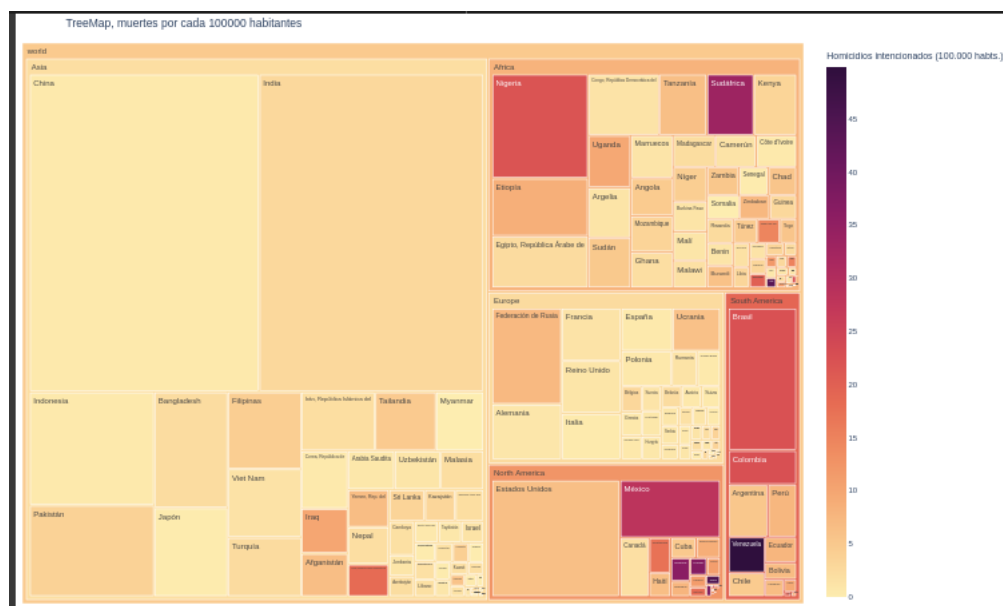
TreeMap, muertes por cada 100000 habitantes

world

Asia

China

India

Indonesia

Bangladesh

Filipinas

Irán, República Islámica del

Tailandia

Myanmar

Corea, República de

Arabia Saudita

Uzbekistán

Malasia

Viet Nam

Pakistán

Japón

Yemen, Rep. del

Sri Lanka

Kazajstán

Iraq

Nepal

Camboya

Tayikistán

Israel

Turquía

Afganistán

Jordania

Azerbaiyán

Líbano

Kuwait

Africa

Nigeria

Congo, República Democrática del

Tanzania

Sudáfrica

Kenya

Uganda

Marruecos

Madagascar

Camerún

Côte d'Ivoire

Etiopía

Argelia

Angola

Níger

Zambia

Senegal

Chad

Burkina Faso

Somalia

Zimbabwe

Guinea

Mozambique

Rwanda

Túnez

Togo

Egipto, República Árabe de

Sudán

Malí

Benín

Ghana

Malawi

Burundi

Libia

Europe

Federación de Rusia

Francia

España

Ucrania

Polonia

Rumania

Reino Unido

Bélgica

Suecia

Bulgaria

Austria

Suiza

Alemania

Italia

Grecia

Serbia

Hungría

North America

Estados Unidos

México

Canadá

Cuba

Haití

South America

Brasil

Colombia

Argentina

Perú

Venezuela

Ecuador

Bolivia

Chile

Homicidios intencionados (100.000 habts.)

45

40

35

30

25

20

15

10

5

0